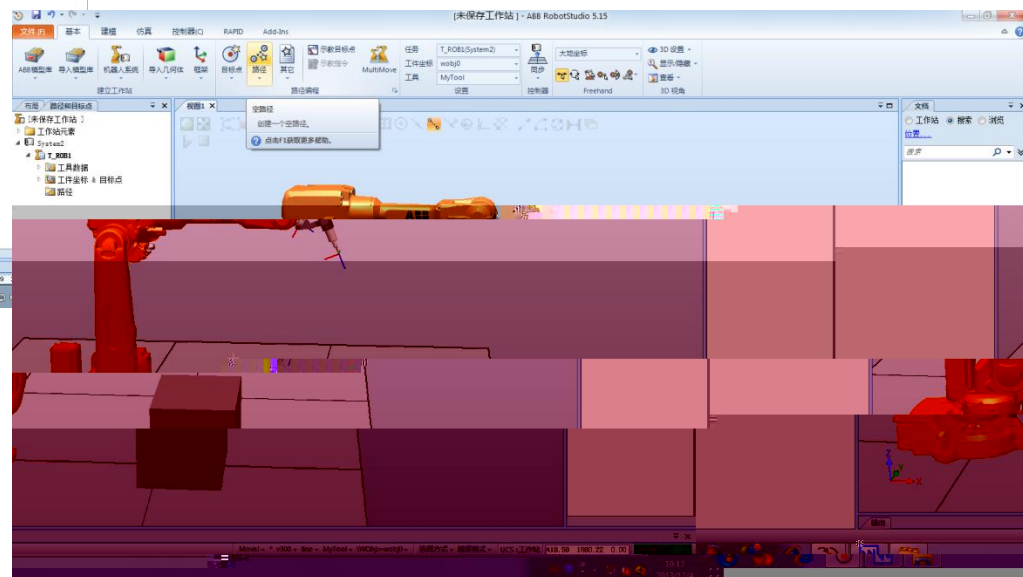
[未保存工作站] - ABB RobotStudio 5.15

文件 (F)
基本
建模
仿真
控制器(C)
RAPID
Add-Ins

ABB模型库
导入模型库
机器人系统
导入几何体
框架
建立工作站
目标点
路径
其它
示教目标点
示教指令
MultiMove
路径编程
任务
T_ROB1(System2)
工作坐标
wobj0
工具
MyTool
设置
同步
控制器
大地坐标
Freehand
3D 设置
显示/隐藏
查看
3D 视角

布局
路径和目标点
[未保存工作站]
工作站元素
System2
T_ROB1
工具数据
工作坐标 & 目标点
路径

视图1

空路径
创建一个空路径。
点击F1获取更多帮助。

文档
工作站
搜索
浏览
位置...
搜索

输出

MoveL
v100
fine
MyTool
\WObj:=wobj0
UCS:工作站
418.58
1980.22
0.00
10:17